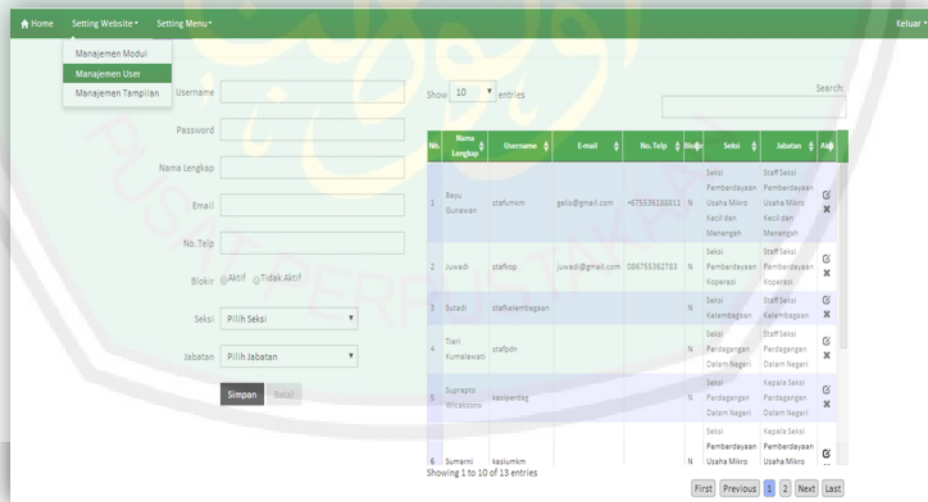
Home Setting Website ▾ Setting Menu ▾ Keluar ▾

Manajemen Modul
Manajemen User
Manajemen Tampilan

Username
Password
Nama Lengkap
Email
No. Telp
Blokir Aktif Tidak Aktif
Seksi Pilih Seksi
Jabatan Pilih Jabatan
Simpan Batal

Show 10 entries

Search:

| No. | Nama Lengkap | Username | E-mail | No. Telp | Blokir | Seksi | Jabatan | Aksi |
|---|---|---|---|---|---|---|---|---|
| 1 | Bayu Gunawan | stafumkm | gelis@gmail.com | +675536188811 | N | Seksi Pemberdayaan Usaha Mikro Kecil dan Menengah | Staff Seksi Pemberdayaan Usaha Mikro Kecil dan Menengah | |
| 2 | Juwadi | stafkop | juwadi@gmail.com | 086755362783 | N | Seksi Pemberdayaan Koperasi | Staff Seksi Pemberdayaan Koperasi | |
| 3 | Sutadi | stafkelembagaan | | | N | Seksi Kelembagaan | Staff Seksi Kelembagaan | |
| 4 | Tiari Kumalawati | stafpdn | | | N | Seksi Perdagangan Dalam Negeri | Staff Seksi Perdagangan Dalam Negeri | |
| 5 | Suprapto Wicaksono | kasiperdag | | | N | Seksi Perdagangan Dalam Negeri | Kepala Seksi Perdagangan Dalam Negeri | |
| 6 | Sumarni | kasiumkm | | | N | Seksi Pemberdayaan Usaha Mikro | Kepala Seksi Pemberdayaan Usaha Mikro | |

Showing 1 to 10 of 13 entries

First Previous 1 2 Next Last